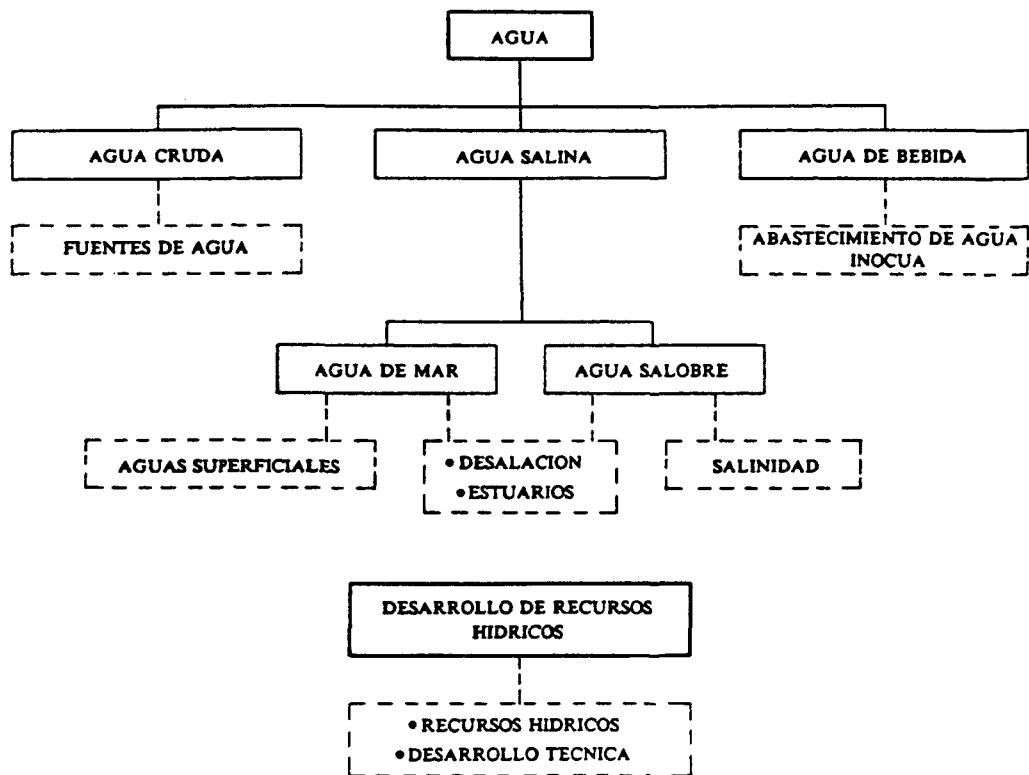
AGUA

AGUA CRUDA

FUENTES DE AGUA

AGUA SALINA

AGUA DE BEBIDA

ABASTECIMIENTO DE AGUA INOCUA

AGUA DE MAR

AGUAS SUPERFICIALES

• DESALACION
• ESTUARIOS

AGUA SALOBRE

SALINIDAD

DESARROLLO DE RECURSOS HIDRICOS

• RECURSOS HIDRICOS
• DESARROLLO TECNICA